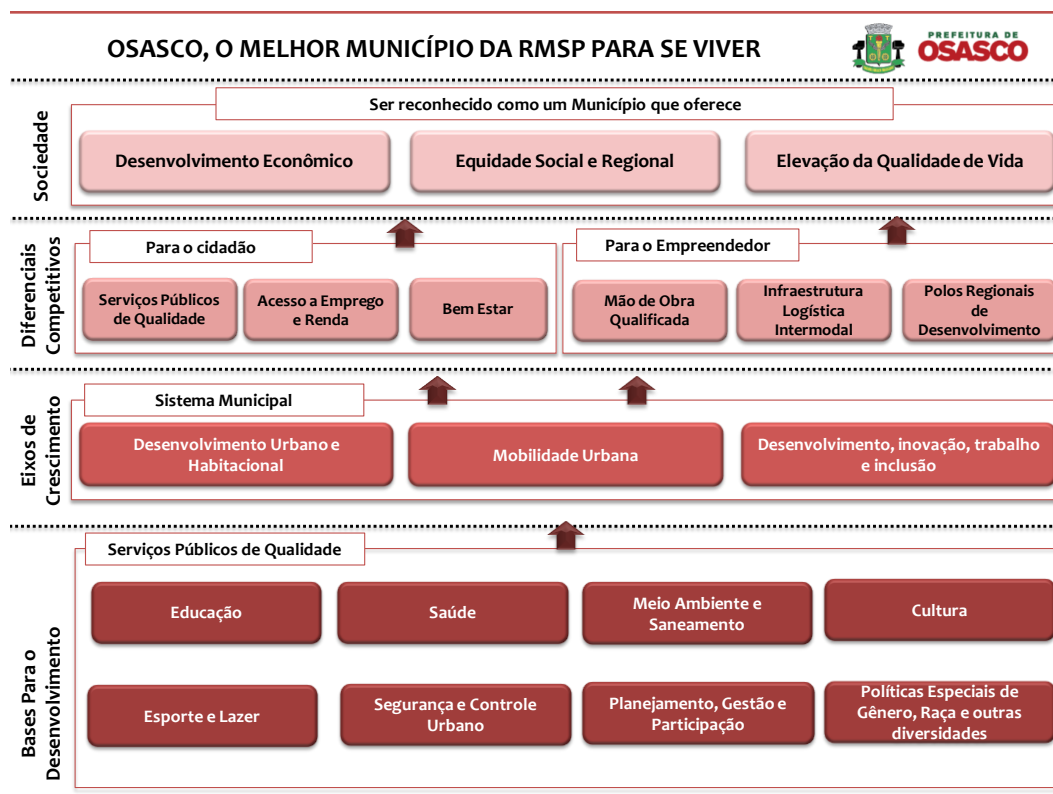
OSASCO, O MELHOR MUNICÍPIO DA RMSP PARA SE VIVER

PREFEITURA DE OSASCO

Sociedade

Ser reconhecido como um Município que oferece

Desenvolvimento Econômico

Equidade Social e Regional

Elevação da Qualidade de Vida

Diferenciais Competitivos

Para o cidadão

Serviços Públicos de Qualidade

Acesso a Emprego e Renda

Bem Estar

Para o Empreendedor

Mão de Obra Qualificada

Infraestrutura Logística Intermodal

Polos Regionais de Desenvolvimento

Eixos de Crescimento

Sistema Municipal

Desenvolvimento Urbano e Habitacional

Mobilidade Urbana

Desenvolvimento, inovação, trabalho e inclusão

Bases Para o Desenvolvimento

Serviços Públicos de Qualidade

Educação

Saúde

Meio Ambiente e Saneamento

Cultura

Esporte e Lazer

Segurança e Controle Urbano

Planejamento, Gestão e Participação

Políticas Especiais de Gênero, Raça e outras diversidades